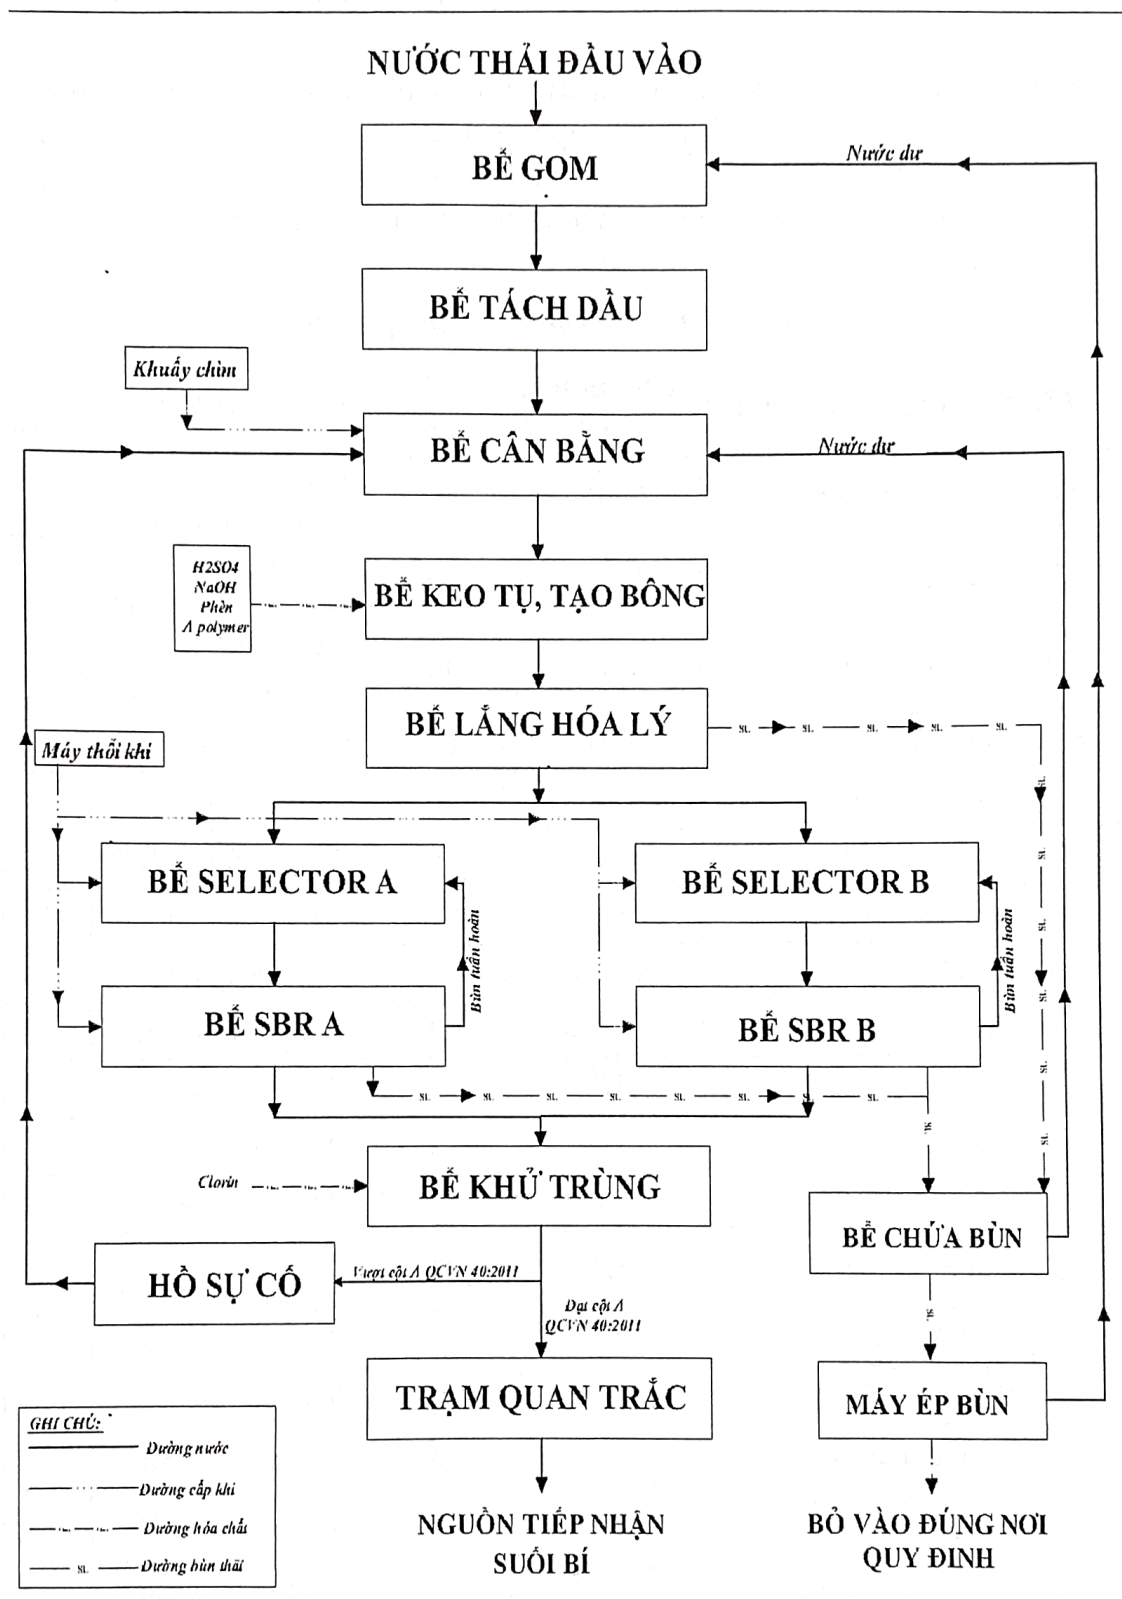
NƯỚC THẢI ĐẦU VÀO

BỂ GOM

Nước dư

BỂ TÁCH DẦU

Khuấy chìm

BỂ CÂN BẰNG

Nước dư

H2SO4
NaOH
Phèn
A polymer

BỂ KEO TỤ, TẠO BÔNG

BỂ LẮNG HÓA LÝ

SL SL SL SL

Máy thổi khí

BỂ SELECTOR A

BỂ SELECTOR B

Bùn tuần hoàn

Bùn tuần hoàn

BỂ SBR A

BỂ SBR B

SL SL SL SL SL SL SL SL

SL

SL

SL

SL

SL

Clorin

BỂ KHỬ TRÙNG

BỂ CHỨA BÙN

HỒ SỰ CỐ

Vượt cột A QCVN 40:2011

Đạt cột A QCVN 40:2011

SL

TRẠM QUAN TRẮC

MÁY ÉP BÙN

GHI CHÚ:
Đường nước
Đường cấp khí
Đường hóa chất
SL Đường bùn thải

NGUỒN TIẾP NHẬN SUỐI BÍ

BỎ VÀO ĐÚNG NƠI QUY ĐỊNH